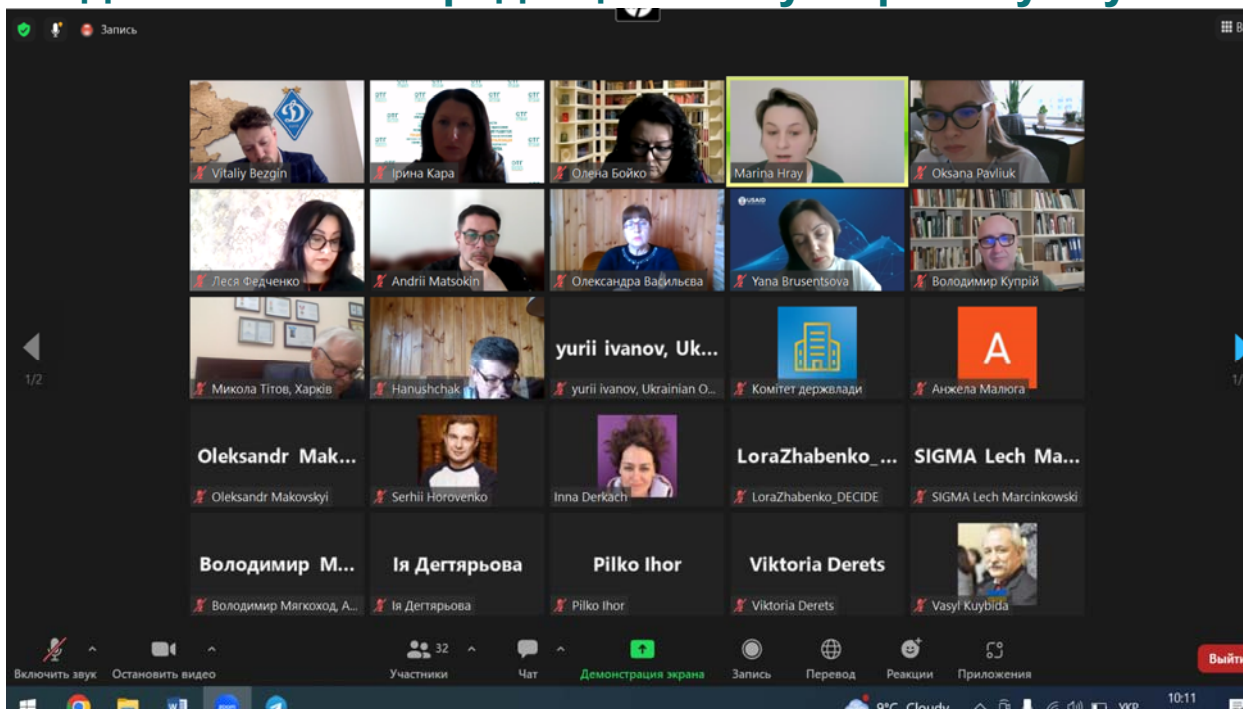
Запись

Vitaliy Bezgin
Ірина Кара
Олена Бойко
Marina Hray
Oksana Pavliuk
Леся Федченко
Andrii Matsokin
Олександра Васильєва
Yana Brusentsova
Володимир Купрій
1/2
Микола Тітов, Харків
Hanushchak
yurii ivanov, Uk...
yurii ivanov, Ukrainian O...
Комітет держвлади
A
Анжела Малюга
1/
Oleksandr Mak...
Oleksandr Makovskyi
Serhii Horovenko
Inna Derkach
LoraZhabenko_...
LoraZhabenko_DECIDE
SIGMA Lech Ma...
SIGMA Lech Marcinkowski
Володимир М...
Володимир Мягкоход, А...
Ія Дегтярьова
Ія Дегтярьова
Pilko Ihor
Pilko Ihor
Viktoria Derets
Viktoria Derets
Vasyl Kuybida

Включить звук
Остановить видео
32
Участники
Чат
Демонстрация экрана
Запись
Перевод
Реакции
Приложения
Выйти

8°C Cloudy
УКР
10:11